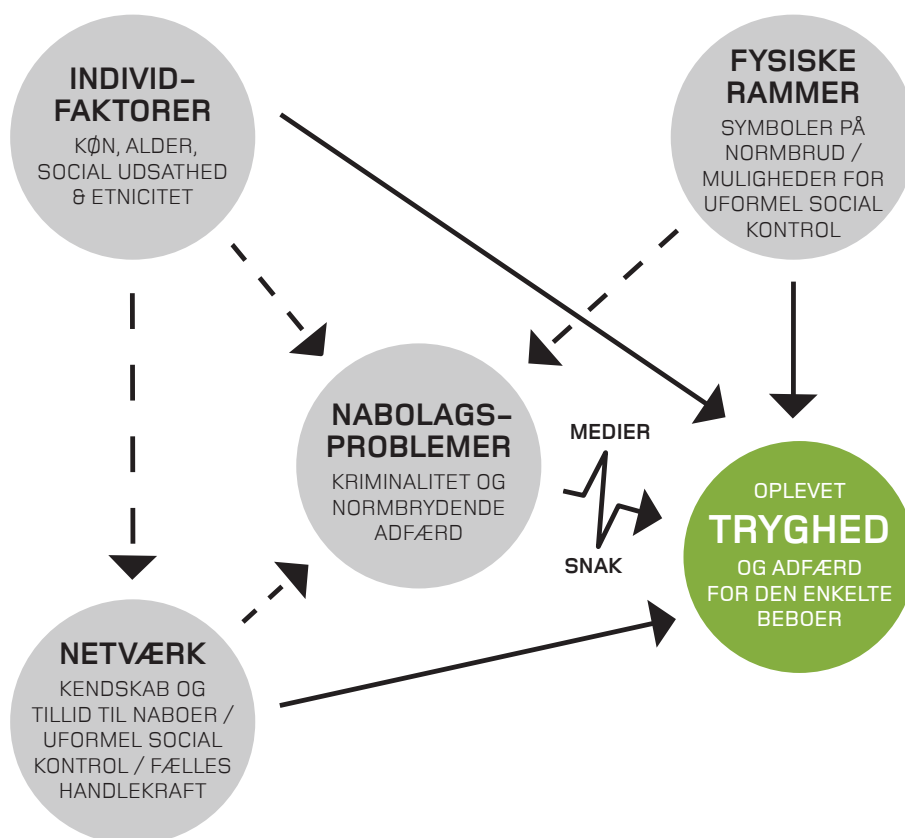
INDIVID-FAKTORER
KØN, ALDER, SOCIAL UDSATHED & ETNICITET

FYSISKE RAMMER
SYMBOLER PÅ NORMBRUD / MULIGHEDER FOR UFORMEL SOCIAL KONTROL

NABOLAGS-PROBLEMER
KRIMINALITET OG NORMBRYDENDE ADFÆRD

MEDIER

SNAK

OPLEVET
TRYGHED
OG ADFÆRD FOR DEN ENKELTE BEBOER

NETVÆRK
KENDSKAB OG TILLID TIL NABOER / UFORMEL SOCIAL KONTROL / FÆLLES HANDLEKRAFT